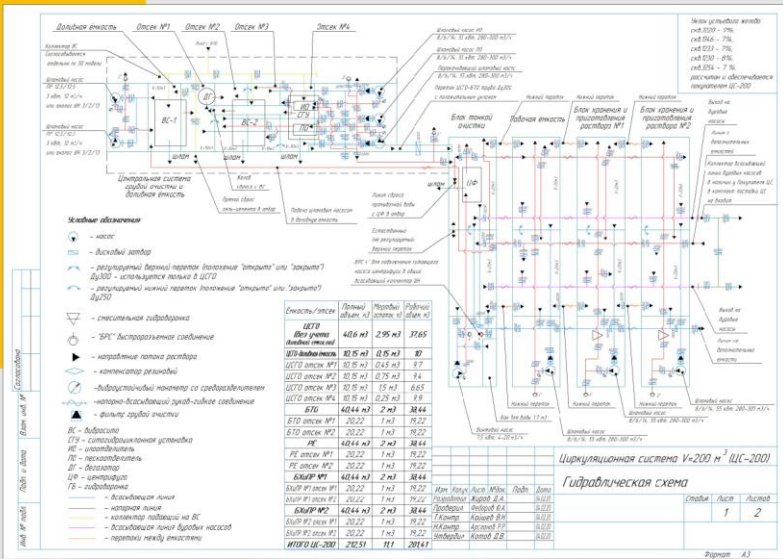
Доливная емкость
Отсек №1
Отсек №2
Отсек №3
Отсек №4

Уклон устьевого желоба
ск.В.1220 – 11%,
ск.В.146 – 11%,
ск.В.1233 – 11%,
ск.В.1230 – 8%,
ск.В.1054 – 7 %,
рассчитан и обеспечивается покупателем ЦС-200

Коллектор ВС
Шламовый насос
Шламовый насос

Центральная система грубой очистки и доливная емкость

ВС-1
ВС-2

шлам
шлам
шлам
шлам

Блок тонкой очистки
Рабочая емкость
Блок хранения и приготовления раствора №1
Блок хранения и приготовления раствора №2

Нижний переток
Нижний переток
Нижний переток

Условные обозначения

– насос
– дисковый затвор
– регулируемый верхний переток (положение "открыто" или "закрыто") Ду300 – используется только в ЦСГО
– регулируемый нижний переток (положение "открыто" или "закрыто") Ду250
– смесительная гидроворонка
– "БРС" быстроразъемное соединение
– направление потока раствора
– компенсатор резиновый
–виброустойчивый манометр со сраздорозделителем
–напорно-всасывающий рукав гибкое соединение
– фильтр грубой очистки

ВС – вибросито
СГУ – ситогидроциклонная установка
ИО – илоотделитель
ПС – пескоотделитель
ДГ – дегазатор
ЦФ – центрифуга
ГВ – гидроворонка

– всасывающая линия
– напорная линия
– коллектор подающий на ВС
– всасывающая линия буровых насосов
– перетоки между емкостями

| Емкость/отсек | Полный объем м3 | Мертвый остаток м3 | Рабочий объем м3 |
|---|---|---|---|
| ЦСГО (без учета доливной емкости) | 40,6 м3 | 2,95 м3 | 37,65 |
| ЦСГО-доливная емкость | 10,15 м3 | 0,15 м3 | 10 |
| ЦСГО отсек №1 | 10,15 м3 | 0,45 м3 | 9,7 |
| ЦСГО отсек №2 | 10,15 м3 | 0,75 м3 | 9,4 |
| ЦСГО отсек №3 | 10,15 м3 | 1,5 м3 | 6,65 |
| ЦСГО отсек №4 | 10,15 м3 | 0,25 м3 | 9,9 |
| БТО | 40,44 м3 | 2 м3 | 38,44 |
| БТО отсек №1 | 20,22 | 1 м3 | 19,22 |
| БТО отсек №2 | 20,22 | 1 м3 | 19,22 |
| РЕ | 40,44 м3 | 2 м3 | 38,44 |
| РЕ отсек №1 | 20,22 | 1 м3 | 19,22 |
| РЕ отсек №2 | 20,22 | 1 м3 | 19,22 |
| БХиПР №1 | 40,44 м3 | 2 м3 | 38,44 |
| БХиПР №1 отсек №1 | 20,22 | 1 м3 | 19,22 |
| БХиПР №1 отсек №2 | 20,22 | 1 м3 | 19,22 |
| БХиПР №2 | 40,44 м3 | 2 м3 | 38,44 |
| БХиПР №2 отсек №1 | 20,22 | 1 м3 | 19,22 |
| БХиПР №2 отсек №2 | 20,22 | 1 м3 | 19,22 |
| ИТОГО ЦС-200 | 212,51 | 11,1 | 201,41 |

Циркуляционная система V=200 м$^3$ (ЦС-200)

Гидравлическая схема

| Изм. | Кол.уч | Лист | №док | Подп. | Дата |
|---|---|---|---|---|---|
| Разработал | | | Жиров Д.А. | | |
| Проверил | | | Федоров В.А. | | |
| Т.Контр. | | | Кашаев В.Н. | | |
| Н.Контр. | | | Засухина Р.Р. | | |
| Утвердил | | | Котов Д.В. | | |

| Стадия | Лист | Листов |
|---|---|---|
| | 1 | 2 |

Формат А3

Согласовано
Взам. инв. №
Подп. и дата
Инв. № подл.